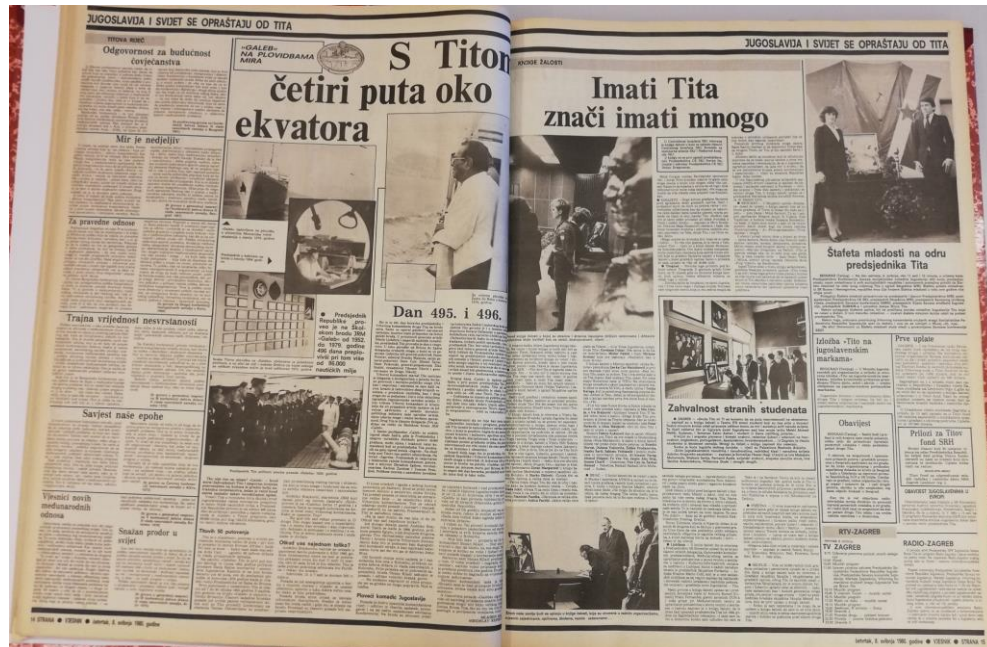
JUGOSLAVIJA I SVIJET SE OPRAŠTAJU OD TITA

TITOVA RIJEČ

Odgovornost za budućnost čovječanstva

Mir je nedjeljiv

Za pravedne odnose

Trajna vrijednost nesvrstanosti

Savjest naše epohe

Vjesnici novih međunarodnih odnosa

Snažan prodor u svijet

»GALEB« NA PLOVIDBAMA MIRA

S Titom četiri puta oko ekvatora

Predsjednik Republike proveo je na Školskom brodu JRM »Galeb« od 1952. do 1979. godine 496 dana preplovivši pri tom više od 85.000 nautičkih milja

Dan 495. i 496.

Tijesnih 30 putovanja

Otkud ovo najednom tuđih?

Plovećí konzulat Jugoslavije

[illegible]

JUGOSLAVIJA I SVIJET SE OPRAŠTAJU OD TITA

KNJIGE ŽALOSTI

Imati Tita znači imati mnogo

Zahvalnost stranih studenata

Štafeta mladosti na odru predsjednika Tita

Izložba »Tito na jugoslavenskim markama«

Prve uplate

Obavijest

Prilozi za Titov fond SRH

OBAVIJEST DAVAOCIMA KRVI U ZAGREBU

RTV-ZAGREB

TV ZAGREB

RADIO-ZAGREB

14 STRANA ● VJESNIK ● četvrtak, 8. svibnja 1980. godine

četvrtak, 8. svibnja 1980. godine ● VJESNIK ● STRANA 15